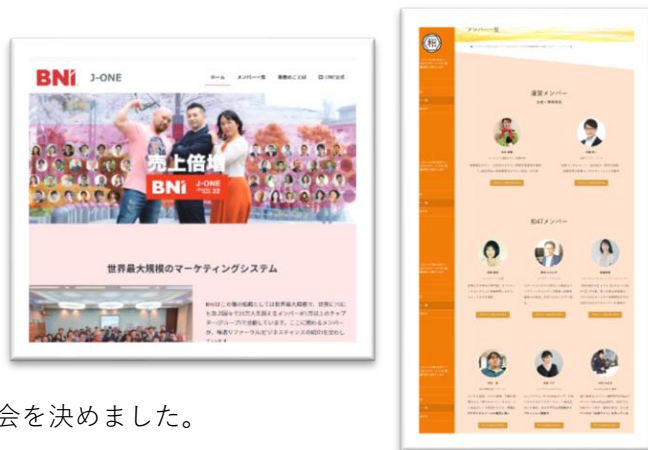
BNi J-ONE

ホーム　メンバー一覧　理事のことば　LINE公式

売上倍増

BNi J-ONE

世界最大規模のマーケティングシステム

BNIはこの種の組織としては世界最大規模で、世界に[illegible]

メンバー一覧

運営メンバー

松竹梅メンバー

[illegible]会を決めました。